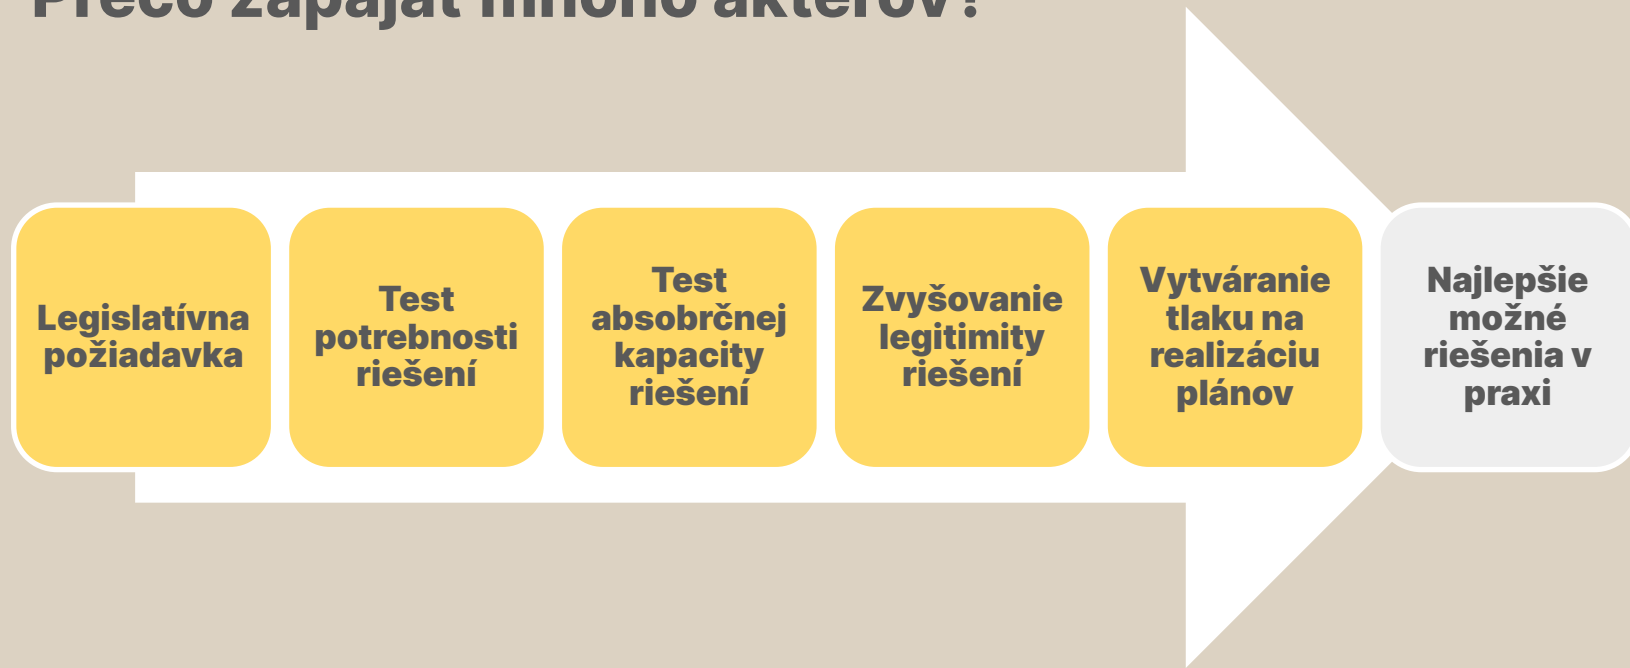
Prečo zapájať mnoho aktérov?

Legislatívna požiadavka

Test potrebnosti riešení

Test absobrčnej kapacity riešení

Zvyšovanie legitimity riešení

Vytváranie tlaku na realizáciu plánov

Najlepšie možné riešenia v praxi